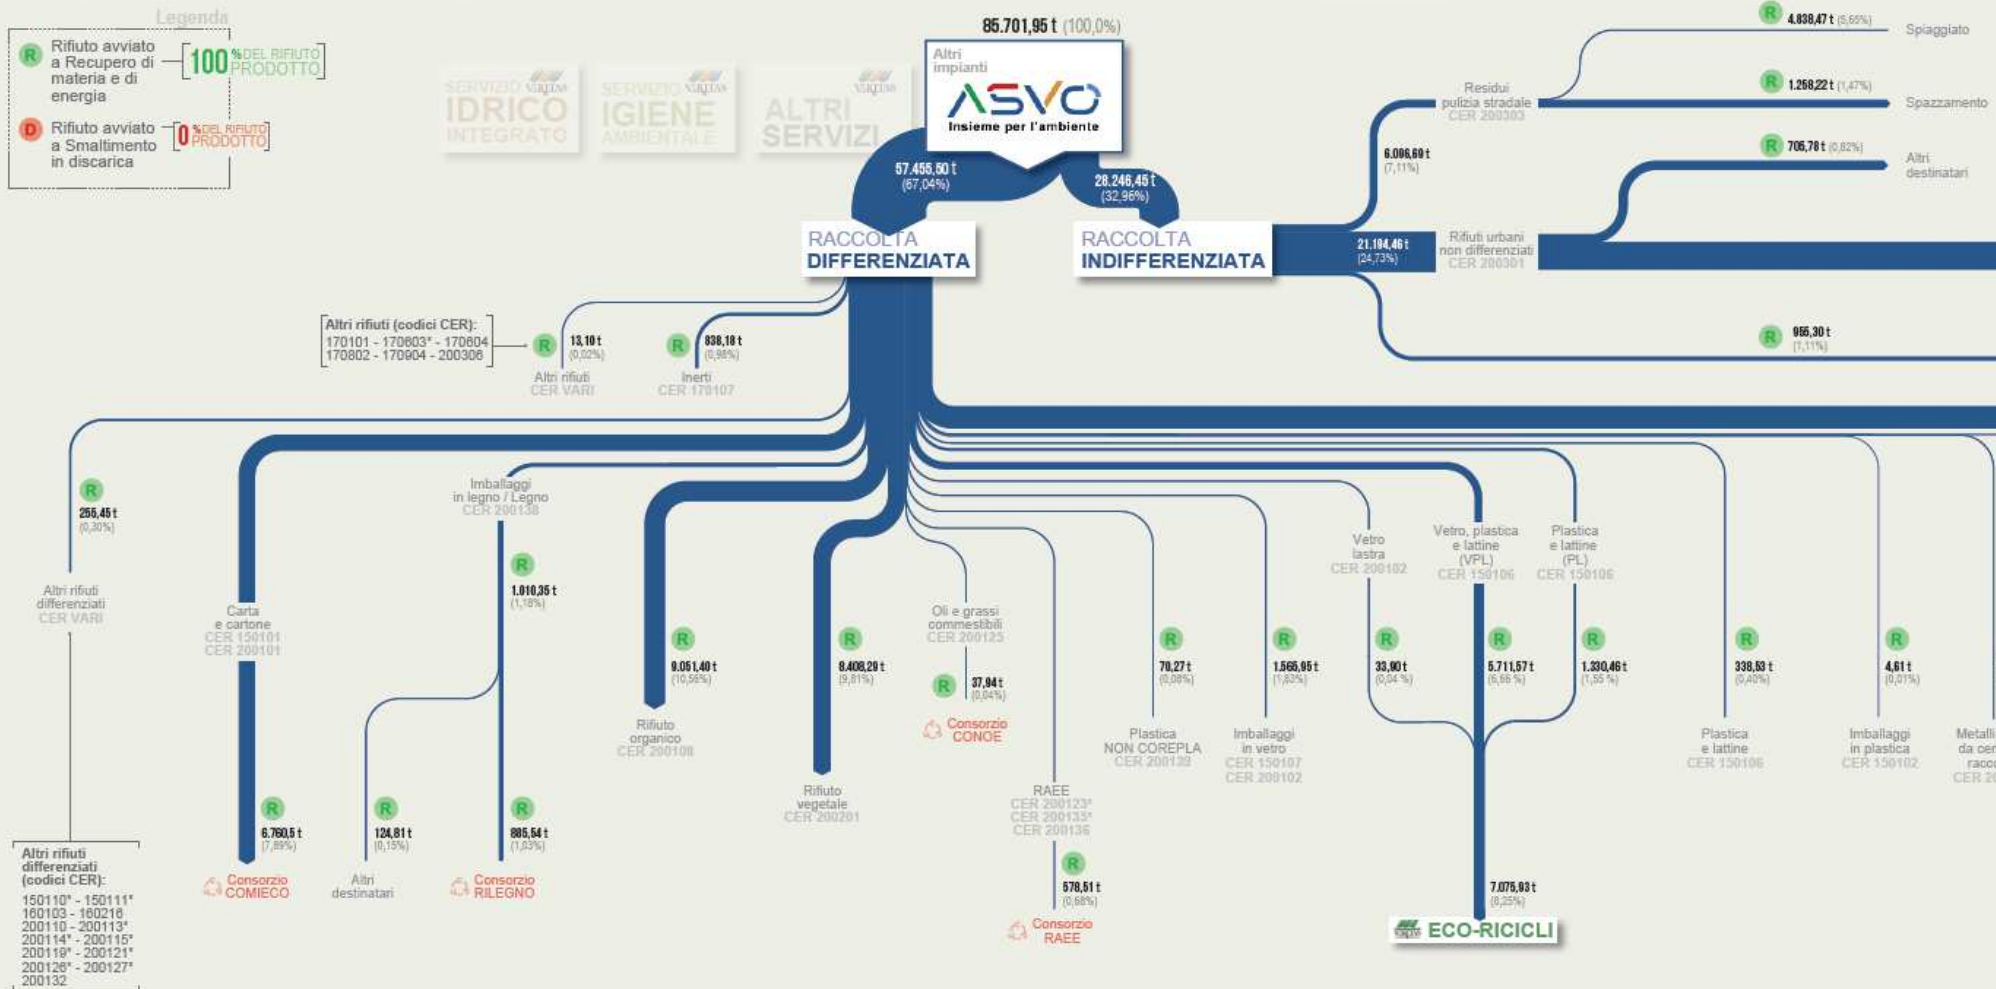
Legenda

R Rifiuto avviato a Recupero di materia e di energia — 100 % DEL RIFIUTO PRODOTTO

D Rifiuto avviato a Smaltimento in discarica — 0 % DEL RIFIUTO PRODOTTO

SERVIZIO IDRICO INTEGRATO

SERVIZIO IGIENE AMBIENTALE

ALTRI SERVIZI

85.701,95 t (100,0%)

Altri impianti

ASVO Insieme per l'ambiente

57.455,50 t (67,04%)

28.246,45 t (32,96%)

RACCOLTA DIFFERENZIATA

RACCOLTA INDIFFERENZIATA

R 4.838,47 t (5,65%) Spiaggiato

Residui pulizia stradale CER 200303

6.096,69 t (7,11%)

R 1.268,22 t (1,47%) Spazzamento

R 706,78 t (0,82%) Altri destinatari

21.194,46 t (24,73%) Rifiuti urbani non differenziati CER 200301

R 955,30 t (1,11%)

Altri rifiuti (codici CER): 170101 - 170603* - 170604 170802 - 170904 - 200308

R 13,10 t (0,02%) Altri rifiuti CER VARI

R 838,18 t (0,98%) Inerti CER 170107

R 255,45 t (0,30%)

Altri rifiuti differenziati CER VARI

Carta e cartone CER 150101 CER 200101

Imballaggi in legno / Legno CER 200138

R 1.010,35 t (1,18%)

R 9.051,40 t (10,56%)

Rifiuto organico CER 200108

R 8.408,29 t (9,81%)

Rifiuto vegetale CER 200201

Oli e grassi commestibili CER 200125

R 37,94 t (0,04%)

Consorzio CONOE

RAEE CER 200123* CER 200135* CER 200136

R 578,51 t (0,68%)

Consorzio RAEE

R 70,27 t (0,08%)

Plastica NON COREPLA CER 200139

R 1.565,95 t (1,83%)

Imballaggi in vetro CER 150107 CER 200102

Vetro lastra CER 200102

R 33,90 t (0,04 %)

Vetro, plastica e lattine (VPL) CER 150106

R 5.711,57 t (6,66 %)

Plastica e lattine (PL) CER 150106

R 1.330,46 t (1,55 %)

7.075,93 t (8,25%)

ECO-RICICLI

R 338,53 t (0,40%)

Plastica e lattine CER 150106

R 4,61 t (0,01%)

Imballaggi in plastica CER 150102

Metalli da cer racco CER 2

R 6.760,5 t (7,89%)

Consorzio COMIECO

R 124,81 t (0,15%)

Altri destinatari

R 885,54 t (1,03%)

Consorzio RILEGNO

Altri rifiuti differenziati (codici CER): 150110* - 150111* 160103 - 160216 200110 - 200113* 200114* - 200115* 200119* - 200121* 200126* - 200127* 200132